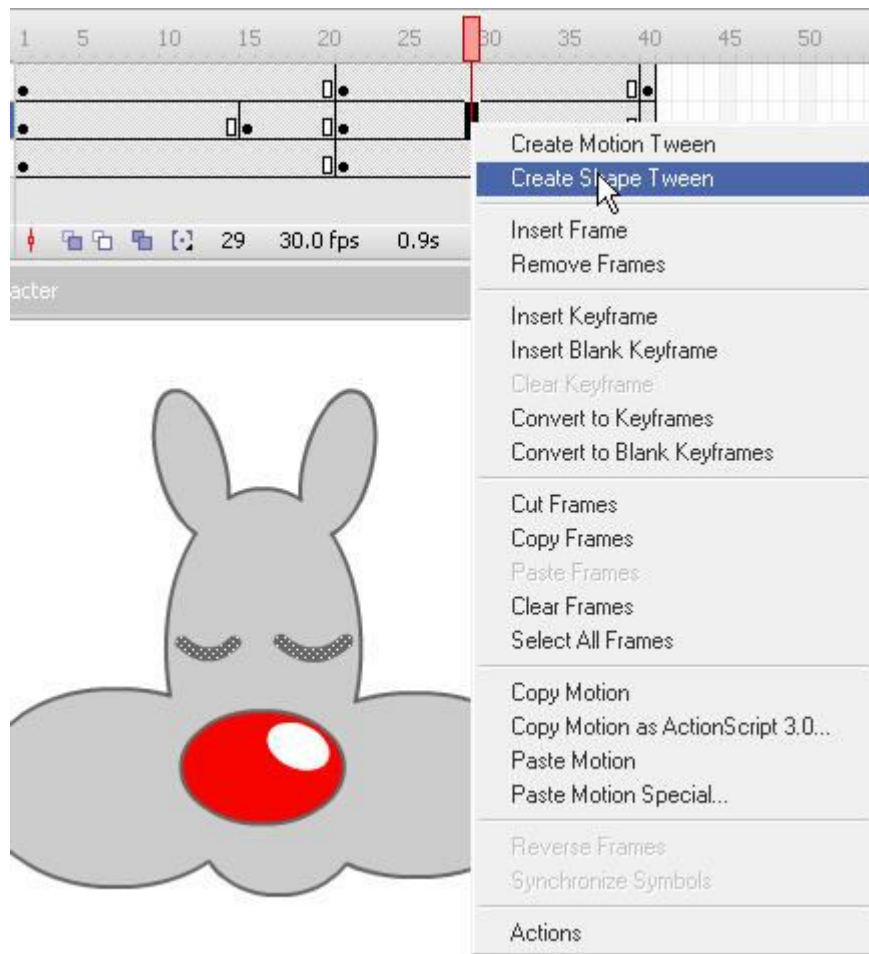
1 5 10 15 20 25 30 35 40 45 50

29 30.0 fps 0.9s

acter

Create Motion Tween
Create Shape Tween

Insert Frame
Remove Frames

Insert Keyframe
Insert Blank Keyframe
Clear Keyframe
Convert to Keyframes
Convert to Blank Keyframes

Cut Frames
Copy Frames
Paste Frames
Clear Frames
Select All Frames

Copy Motion
Copy Motion as ActionScript 3.0...
Paste Motion
Paste Motion Special...

Reverse Frames
Synchronize Symbols

Actions